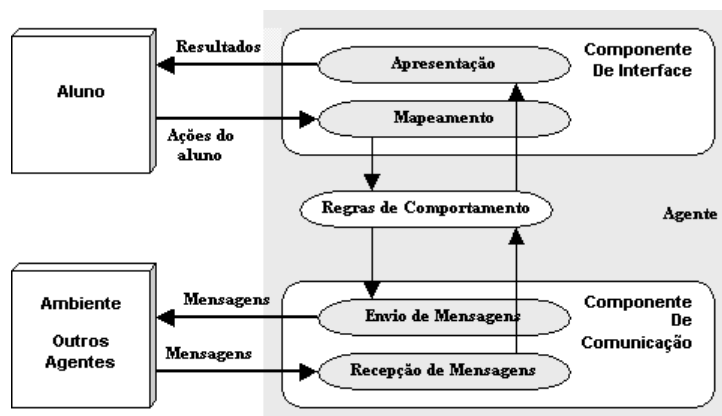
Resultados

Aluno

Ações do aluno

Apresentação

Mapeamento

Componente De Interface

Regras de Comportamento

Agente

Ambiente

Outros Agentes

Mensagens

Mensagens

Envio de Mensagens

Recepção de Mensagens

Componente De Comunicação